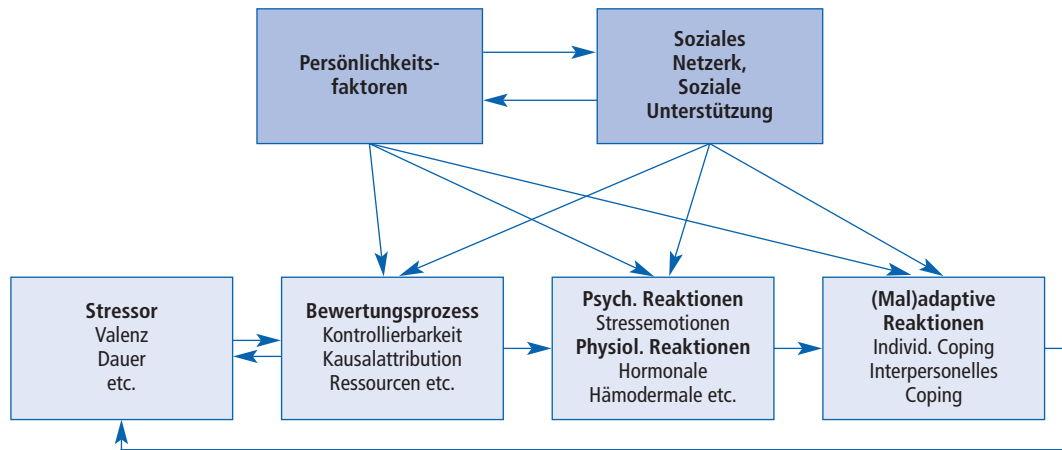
Persönlichkeitsfaktoren

Soziales Netzerk, Soziale Unterstützung

Stressor
Valenz
Dauer
etc.

Bewertungsprozess
Kontrollierbarkeit
Kausalattribution
Ressourcen etc.

Psych. Reaktionen
Stressemotionen
Physiol. Reaktionen
Hormonale
Hämodermale etc.

(Mal)adaptive Reaktionen
Individ. Coping
Interpersonelles Coping